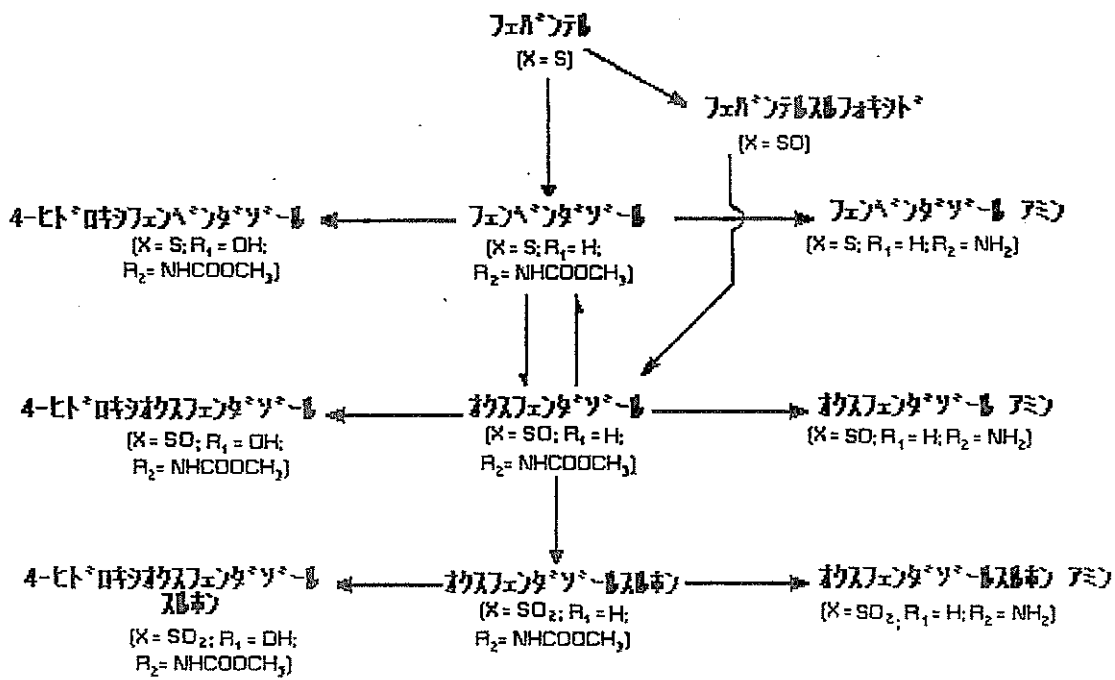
フェバンテル
[X = S]

フェバンテルスルフォキシド
[X = SO]

4-ヒドロキシフェンベンダゾール
[X = S; $R_1$ = OH; $R_2$ = $NHCOOCH_3$]

フェンベンダゾール
[X = S; $R_1$ = H; $R_2$ = $NHCOOCH_3$]

フェンベンダゾール アミン
[X = S; $R_1$ = H; $R_2$ = $NH_2$]

4-ヒドロキシオクスフェンダゾール
[X = SO; $R_1$ = OH; $R_2$ = $NHCOOCH_3$]

オクスフェンダゾール
[X = SO; $R_1$ = H; $R_2$ = $NHCOOCH_3$]

オクスフェンダゾール アミン
[X = SO; $R_1$ = H; $R_2$ = $NH_2$]

4-ヒドロキシオクスフェンダゾール スルホン
[X = $SO_2$; $R_1$ = OH; $R_2$ = $NHCOOCH_3$]

オクスフェンダゾールスルホン
[X = $SO_2$; $R_1$ = H; $R_2$ = $NHCOOCH_3$]

オクスフェンダゾールスルホン アミン
[X = $SO_2$; $R_1$ = H; $R_2$ = $NH_2$]